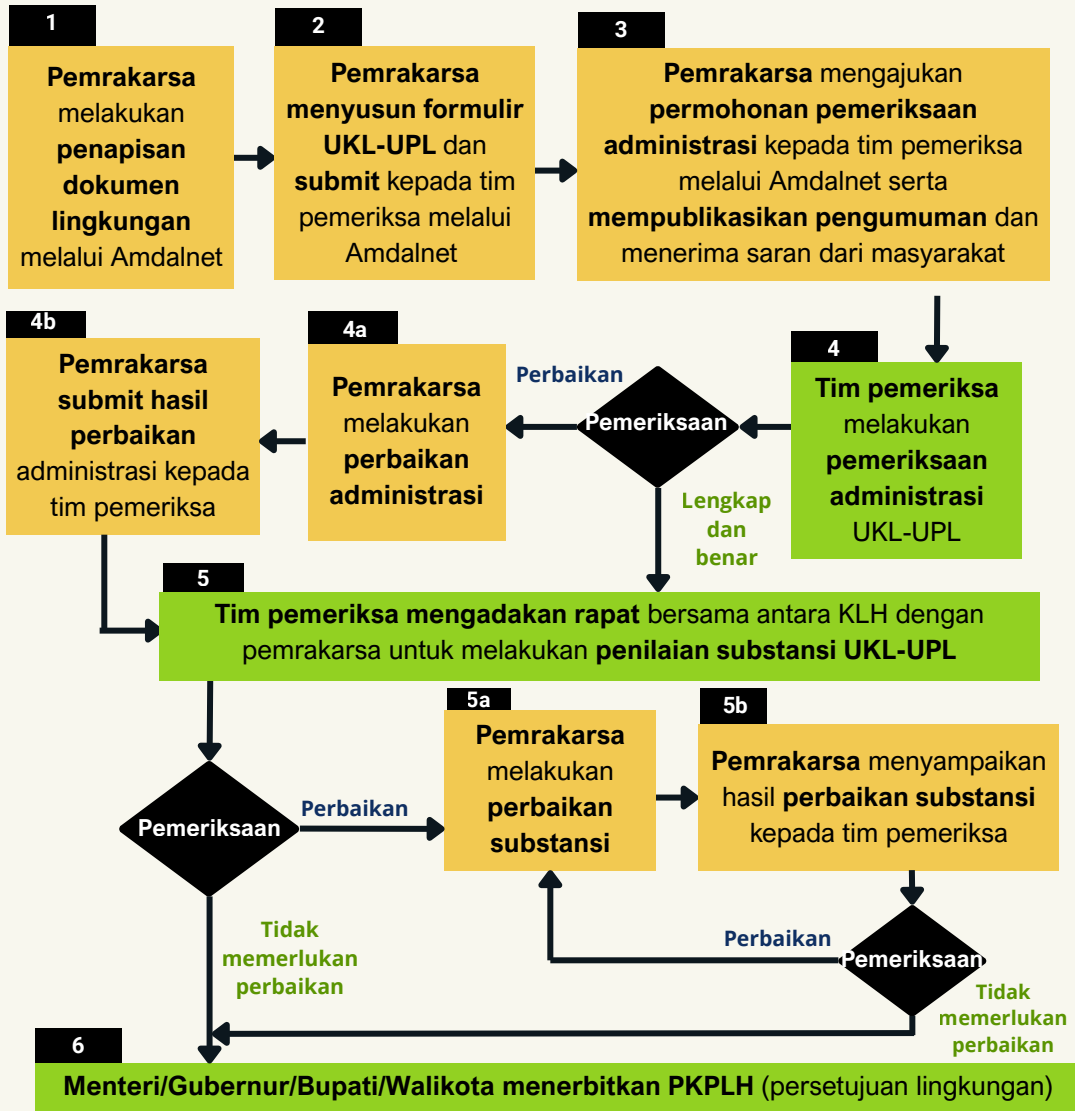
1

Pemrakarsa melakukan penapisan dokumen lingkungan melalui Amdalnet

2

Pemrakarsa menyusun formulir UKL-UPL dan submit kepada tim pemeriksa melalui Amdalnet

3

Pemrakarsa mengajukan permohonan pemeriksaan administrasi kepada tim pemeriksa melalui Amdalnet serta mempublikasikan pengumuman dan menerima saran dari masyarakat

4b

Pemrakarsa submit hasil perbaikan administrasi kepada tim pemeriksa

4a

Pemrakarsa melakukan perbaikan administrasi

Perbaikan

Pemeriksaan

4

Tim pemeriksa melakukan pemeriksaan administrasi UKL-UPL

Lengkap dan benar

5

Tim pemeriksa mengadakan rapat bersama antara KLH dengan pemrakarsa untuk melakukan penilaian substansi UKL-UPL

5a

Pemrakarsa melakukan perbaikan substansi

5b

Pemrakarsa menyampaikan hasil perbaikan substansi kepada tim pemeriksa

Pemeriksaan

Perbaikan

Tidak memerlukan perbaikan

Perbaikan

Pemeriksaan

Tidak memerlukan perbaikan

6

Menteri/Gubernur/Bupati/Walikota menerbitkan PKPLH (persetujuan lingkungan)